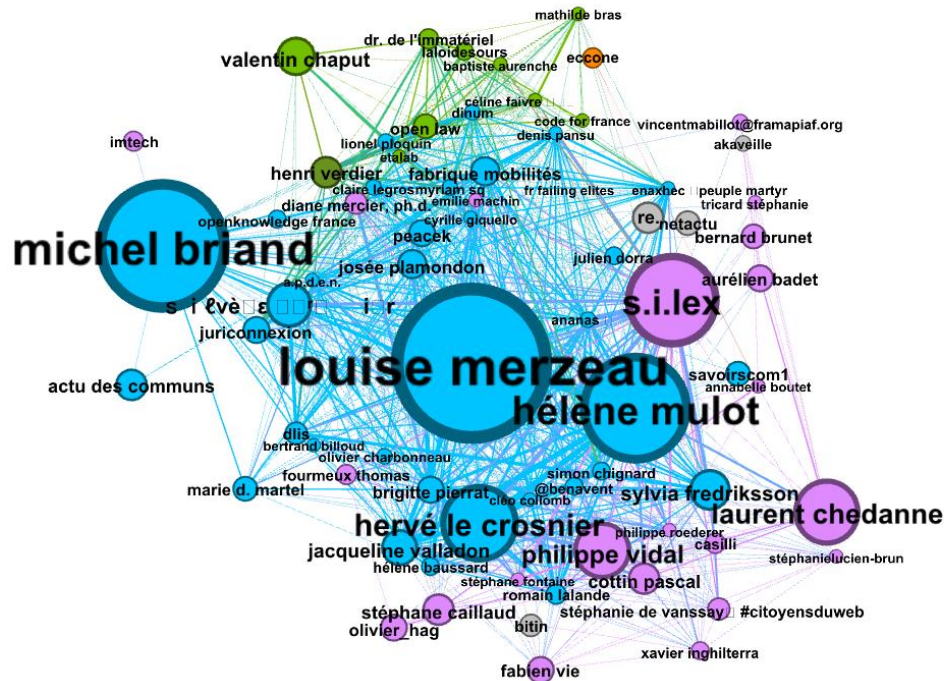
mathilde bras
dr. de l'immatériel
laloidesours
valentin chaput
baptiste aurenche
eccone
code for france
céline faivre
dinum
open law
denis pansu
imtech
vincentmabillot@framapiaf.org
akaveille
lionel ploquin
etalab
henri verdier
fabrique mobilités
claire legros
myriam sq
fr failing elites
enaxhec
peuple martyr
tricard stéphanie
diane mercier, ph.d.
emilie machin
openknowledge france
cyrille giquello
re.
netactu
peacek
bernard brunet
michel briand
josée plamondon
julien dorra
a.p.d.e.n.
aurélien badet
s i ℓvè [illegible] i r
s.i.lex
juriconnexion
ananas
louise merzeau
savoirscom1
actu des communs
annabelle boutet
hélène mulot
dlis
bertrand billoud
olivier charbonneau
simon chignard
fourmeux thomas
@benavent
sylvia fredriksson
marie d. martel
brigitte pierrat
cleo colomb
laurent chedanne
hervé le crosnier
philippe roederer
casilli
jacqueline valladon
philippe vidal
hélène baussard
stéphanielucien-brun
stéphane fontaine
cottin pascal
romain lalande
stéphane caillaud
stéphanie de vanssay
#citoyensduweb
olivier_hag
bitin
xavier inghilterra
fabien vie